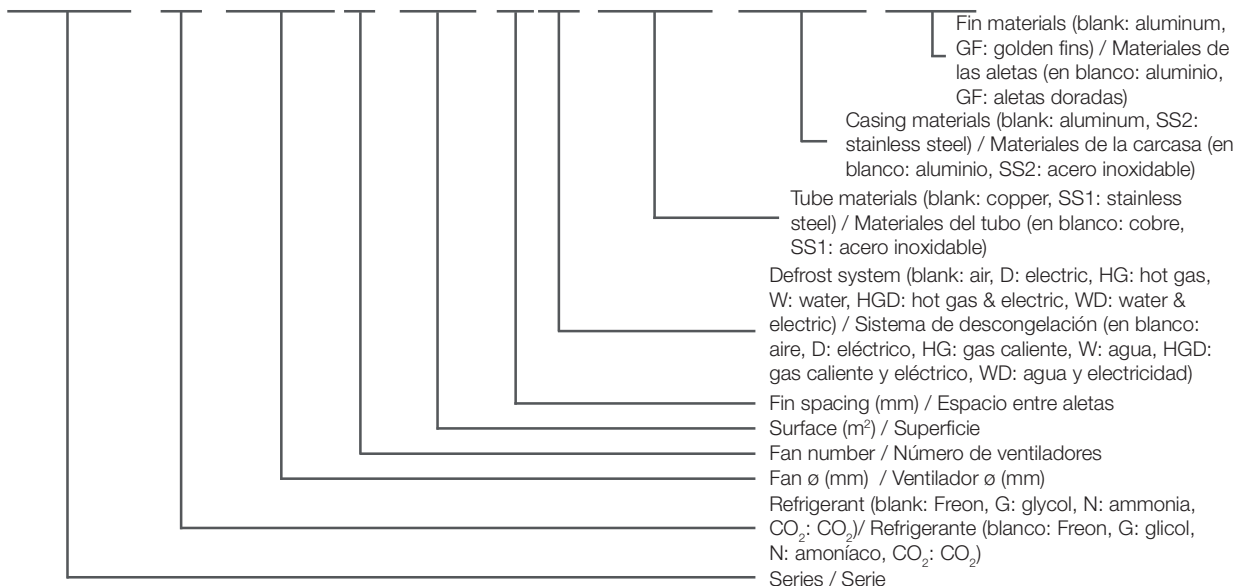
Fin materials (blank: aluminum, GF: golden fins) / Materiales de las aletas (en blanco: aluminio, GF: aletas doradas)

Casing materials (blank: aluminum, SS2: stainless steel) / Materiales de la carcasa (en blanco: aluminio, SS2: acero inoxidable)

Tube materials (blank: copper, SS1: stainless steel) / Materiales del tubo (en blanco: cobre, SS1: acero inoxidable)

Defrost system (blank: air, D: electric, HG: hot gas, W: water, HGD: hot gas & electric, WD: water & electric) / Sistema de descongelación (en blanco: aire, D: eléctrico, HG: gas caliente, W: agua, HGD: gas caliente y eléctrico, WD: agua y electricidad)

Fin spacing (mm) / Espacio entre aletas

Surface ($m^2$) / Superficie

Fan number / Número de ventiladores

Fan ø (mm) / Ventilador ø (mm)

Refrigerant (blank: Freon, G: glycol, N: ammonia, $CO_2$: $CO_2$)/ Refrigerante (blanco: Freon, G: glicol, N: amoníaco, $CO_2$: $CO_2$)

Series / Serie